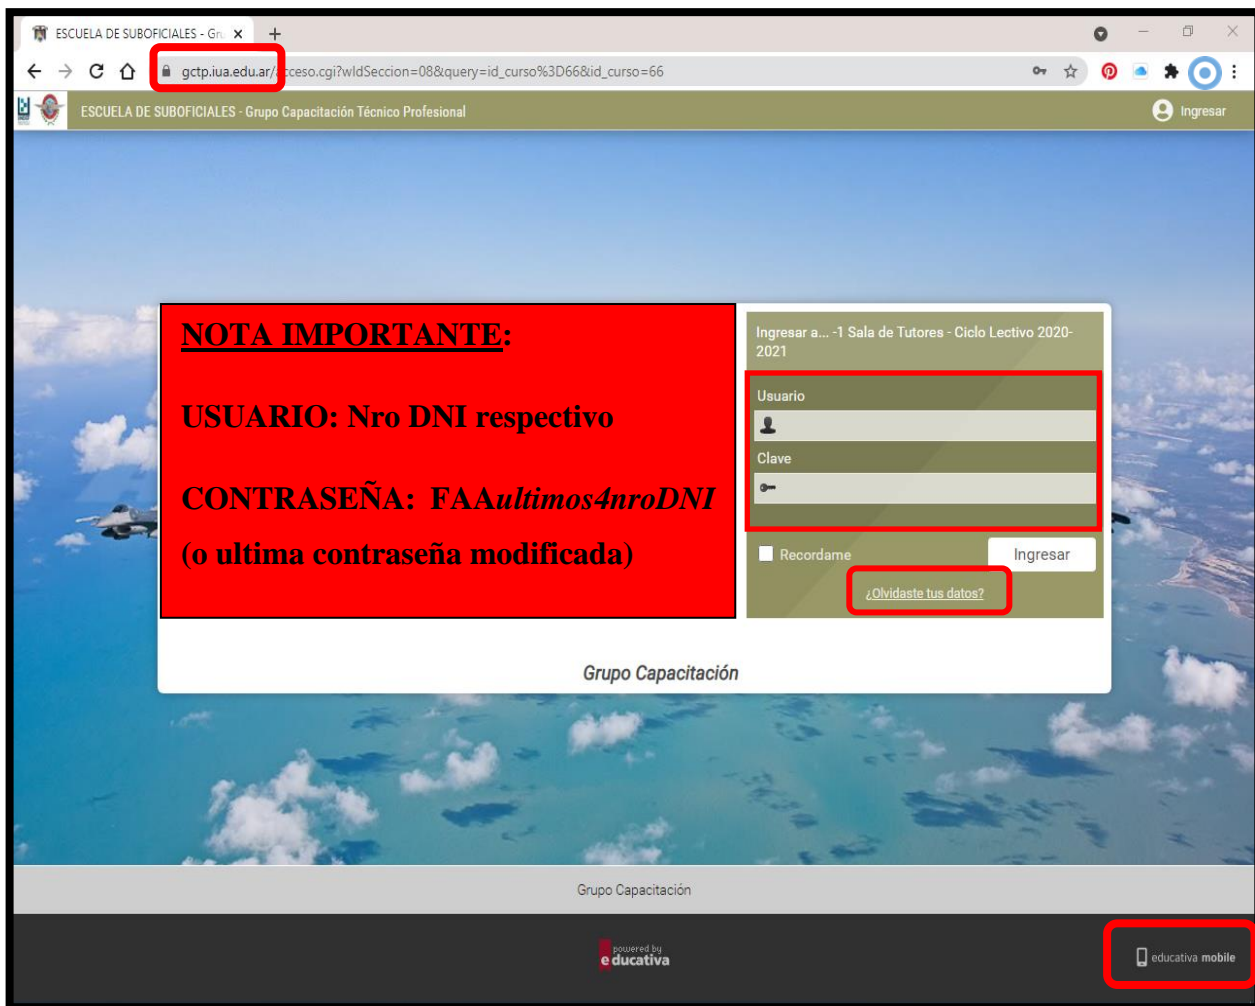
ESCUELA DE SUBOFICIALES - Gr ×

gctp.iua.edu.ar/acceso.cgi?wIdSeccion=08&query=id_curso%3D66&id_curso=66

ESCUELA DE SUBOFICIALES - Grupo Capacitación Técnico Profesional

Ingresar

NOTA IMPORTANTE:

USUARIO: Nro DNI respectivo

CONTRASEÑA: FAA*ultimos4nroDNI*

(o ultima contraseña modificada)

Ingresar a... -1 Sala de Tutores - Ciclo Lectivo 2020-2021

Usuario

Clave

Recordame

Ingresar

¿Olvidaste tus datos?

Grupo Capacitación

Grupo Capacitación

powered by
educativa

educativa mobile